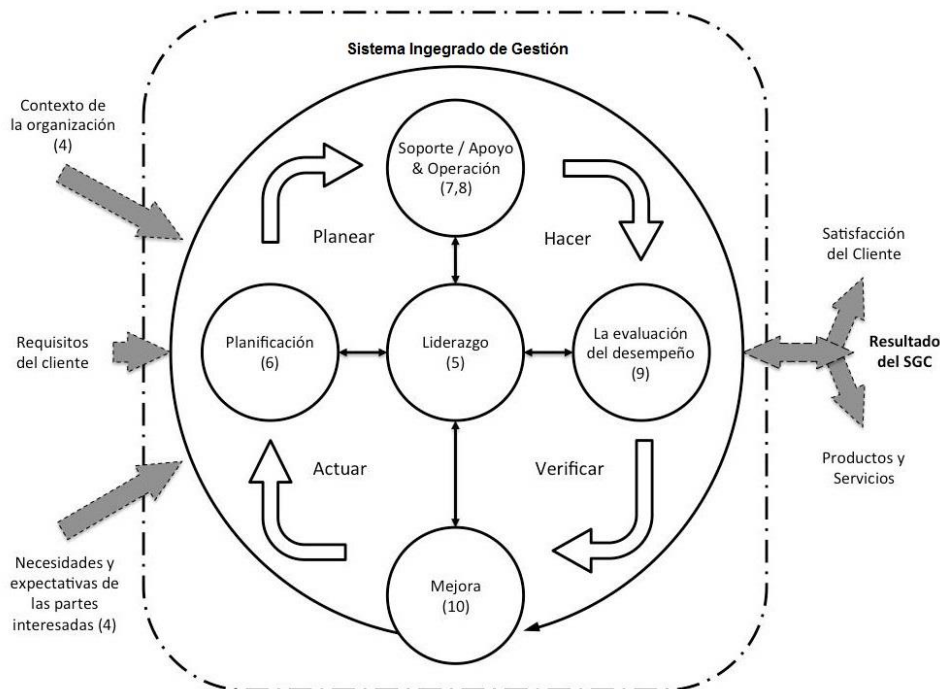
Sistema Ingegrado de Gestión

Contexto de la organización (4)

Requisitos del cliente

Necesidades y expectativas de las partes interesadas (4)

Soporte / Apoyo & Operación (7,8)

Planear

Hacer

Planificación (6)

Liderazgo (5)

La evaluación del desempeño (9)

Actuar

Verificar

Mejora (10)

Satisfacción del Cliente

Resultado del SGC

Productos y Servicios